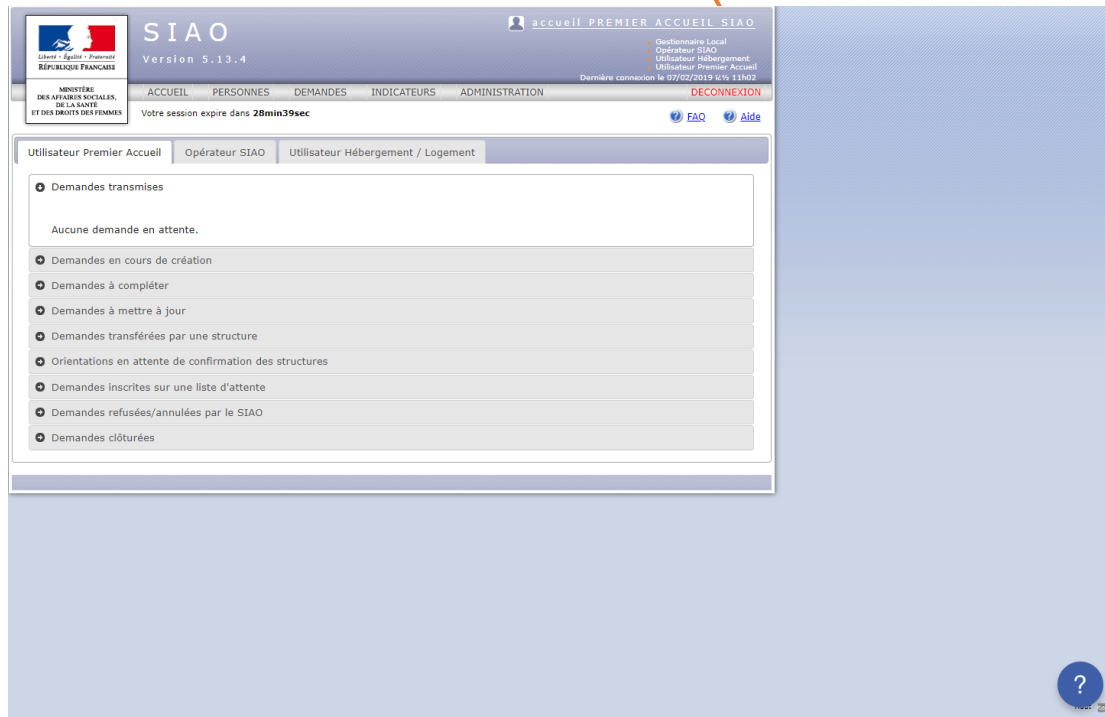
Liberté • Égalité • Fraternité
RÉPUBLIQUE FRANÇAISE

MINISTÈRE DES AFFAIRES SOCIALES, DE LA SANTÉ ET DES DROITS DES FEMMES

SIAO
Version 5.13.4

accueil PREMIER ACCUEIL SIAO
Gestionnaire Local
Opérateur SIAO
Utilisateur Hébergement
Utilisateur Premier Accueil
Dernière connexion le 07/02/2019 ¼½ 11h02

ACCUEIL PERSONNES DEMANDES INDICATEURS ADMINISTRATION DECONNEXION

Votre session expire dans 28min39sec

FAQ Aide

Utilisateur Premier Accueil | Opérateur SIAO | Utilisateur Hébergement / Logement

Demandes transmises

Aucune demande en attente.

Demandes en cours de création
Demandes à compléter
Demandes à mettre à jour
Demandes transférées par une structure
Orientations en attente de confirmation des structures
Demandes inscrites sur une liste d'attente
Demandes refusées/annulées par le SIAO
Demandes clôturées

?